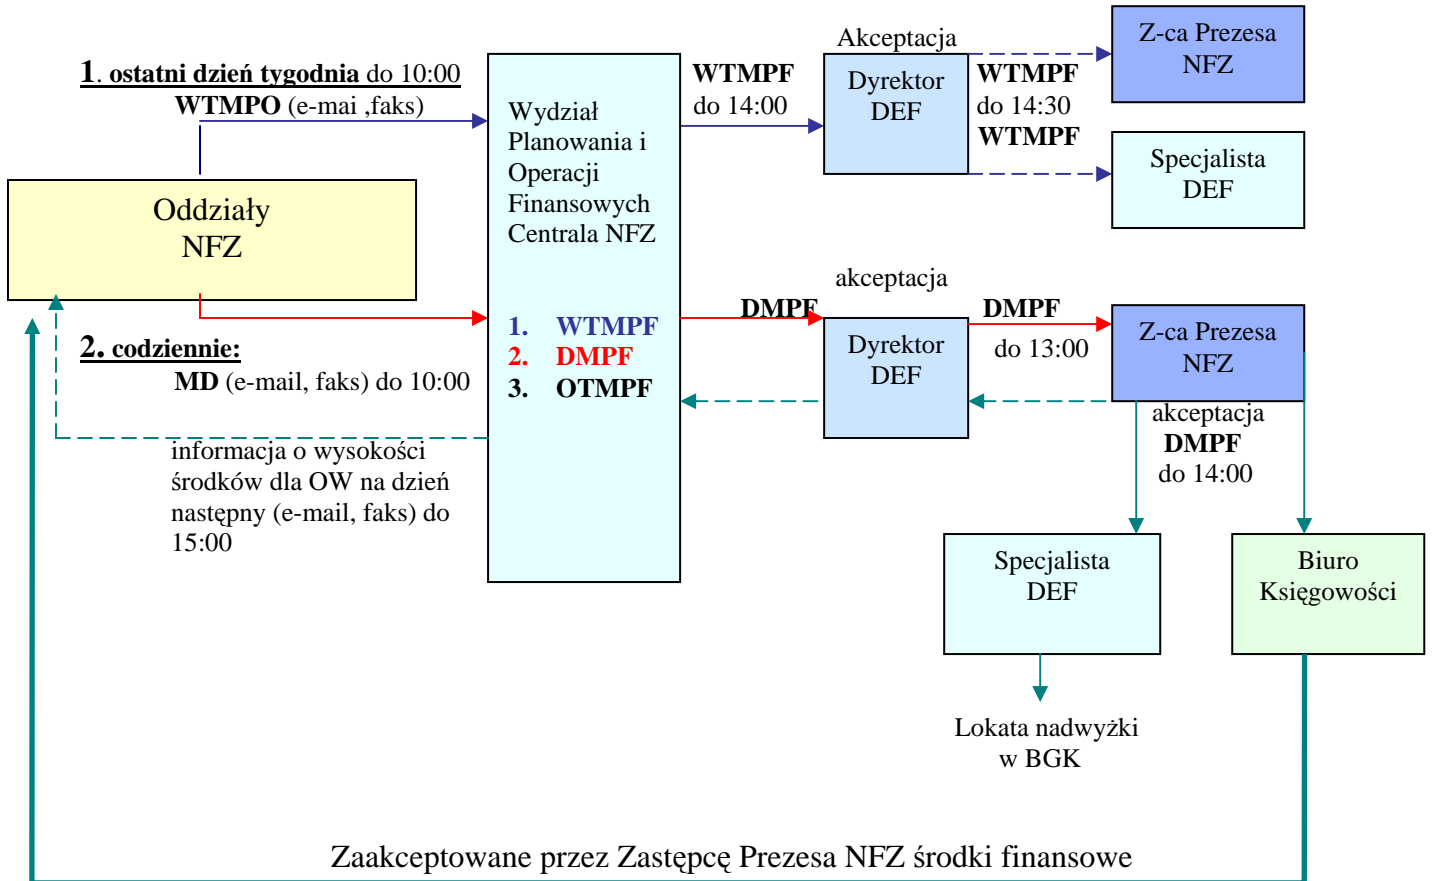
1. ostatni dzień tygodnia do 10:00
WTMPO (e-mai ,faks)

Oddziały NFZ

2. codziennie:
MD (e-mail, faks) do 10:00

informacja o wysokości środków dla OW na dzień następny (e-mail, faks) do 15:00

Wydział Planowania i Operacji Finansowych Centrala NFZ

1. WTMPF
2. DMPF
3. OTMPF

WTMPF
do 14:00

Akceptacja

Dyrektor DEF

WTMPF
do 14:30
WTMPF

Z-ca Prezesa NFZ

Specjalista DEF

DMPF

akceptacja

Dyrektor DEF

DMPF
do 13:00

Z-ca Prezesa NFZ

akceptacja
DMPF
do 14:00

Specjalista DEF

Biuro Księgowości

Lokata nadwyżki w BGK

Zaakceptowane przez Zastępcę Prezesa NFZ środki finansowe